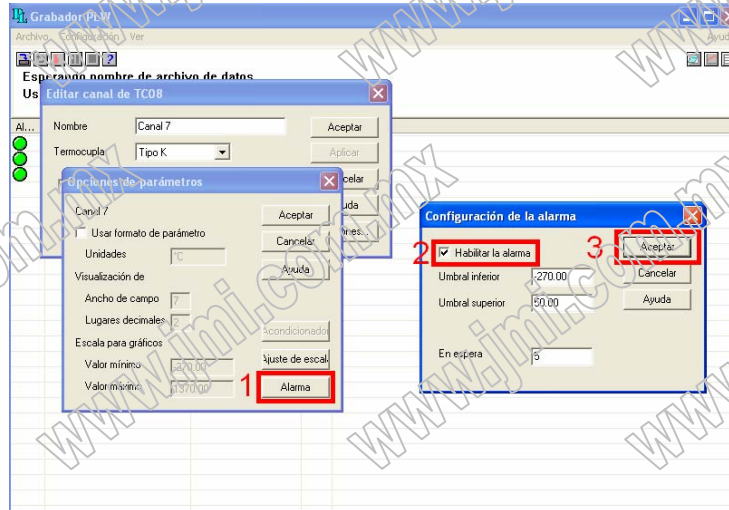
Grabador PLW

Archivo Configuración Ver

Ayuda

Esperando nombre de archivo de datos

Us

Al...

Editar canal de TC08

Nombre Canal 7

Aceptar

Termocupla Tipo K

Aplicar

Cancelar

Ayuda

Opciones...

Opciones de parámetros

Canal 7

Usar formato de parámetro

Unidades °C

Visualización de

Ancho de campo 7

Lugares decimales 2

Escala para gráficos

Valor mínimo -270.00

Valor máximo 1370.00

Aceptar

Cancelar

Ayuda

Acondicionador

Ajuste de escala

1

Alarma

Configuración de la alarma

2

Habilitar la alarma

Umbral inferior -270.00

Umbral superior 50.00

En espera 5

3

Aceptar

Cancelar

Ayuda

www.jmi.com.mx